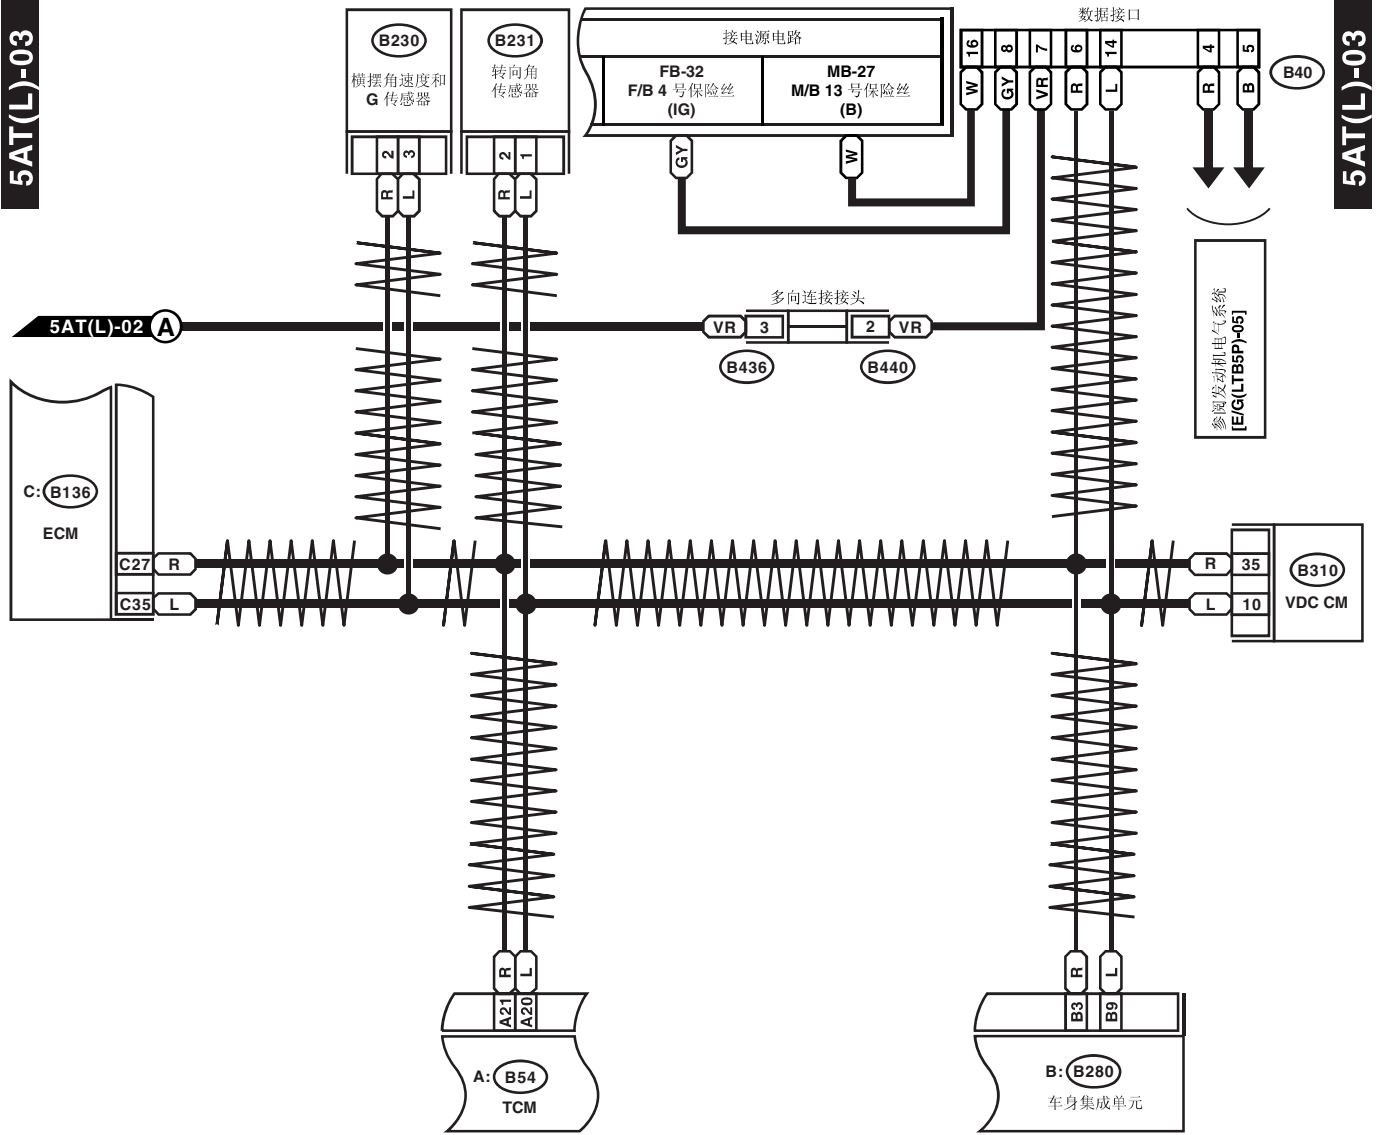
5AT(L)-03

B230
横摆角速度和 G 传感器
2 3
R L

B231
转向角传感器
2 1
R L

接电源电路
FB-32
F/B 4 号保险丝
(IG)
MB-27
M/B 13 号保险丝
(B)
GY
W

数据接口
16 8 7 6 14 4 5
W GY VR R L R B
B40

5AT(L)-03

参阅发动机电气系统
[E/G(LTB5P)-05]

5AT(L)-02 A

多向连接接头
VR 3
2 VR
B436
B440

C: B136
ECM
C27 R
C35 L

R 35
L 10
B310
VDC CM

R L
A21 A20
A: B54
TCM

R L
B3 B9
B: B280
车身集成单元